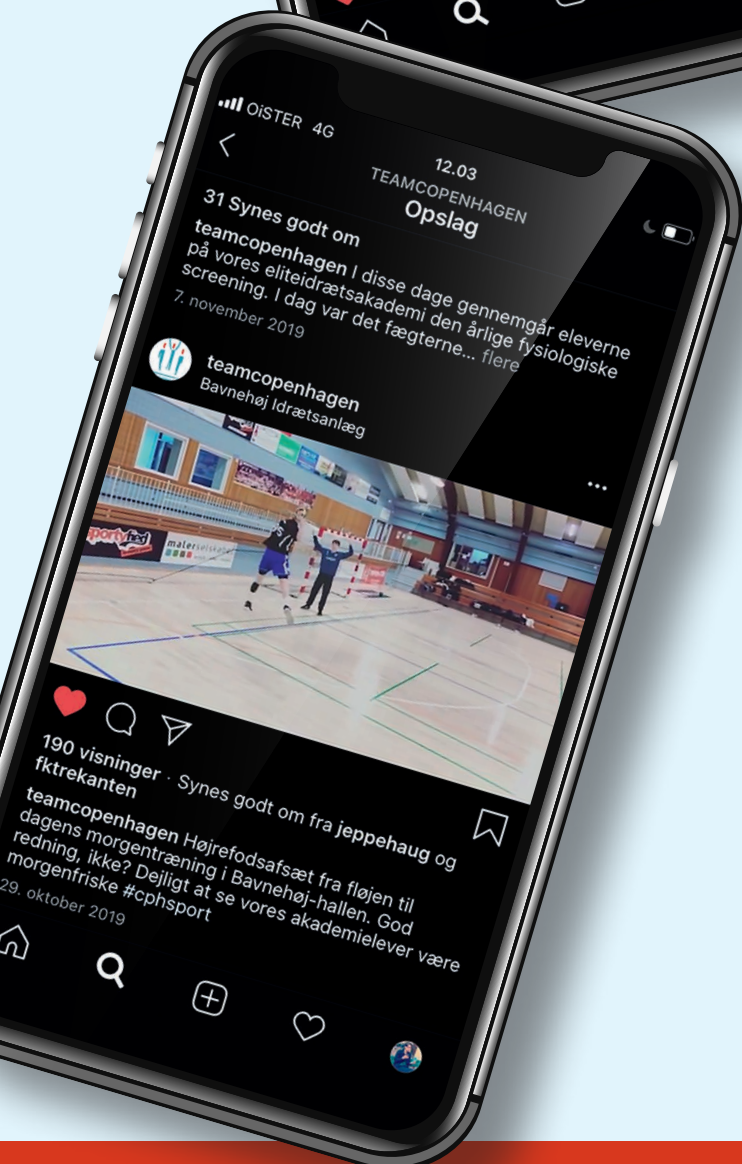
OiSTER 4G
12.03
TEAMCOPENHAGEN
Opslag

31 Synes godt om
teamcopenhagen I disse dage gennemgår eleverne på vores eliteidrætsakademi den årlige fysiologiske screening. I dag var det fægterne... flere
7. november 2019

teamcopenhagen
Bavnehøj Idrætsanlæg

sportyfied
malerselskab

190 visninger · Synes godt om fra jeppehaug og fktrekanten
teamcopenhagen Højrefodsafsæt fra fløjen til dagens morgentræning i Bavnehøj-hallen. God redning, ikke? Dejligt at se vores akademielever være morgenfriske #cphsport
29. oktober 2019